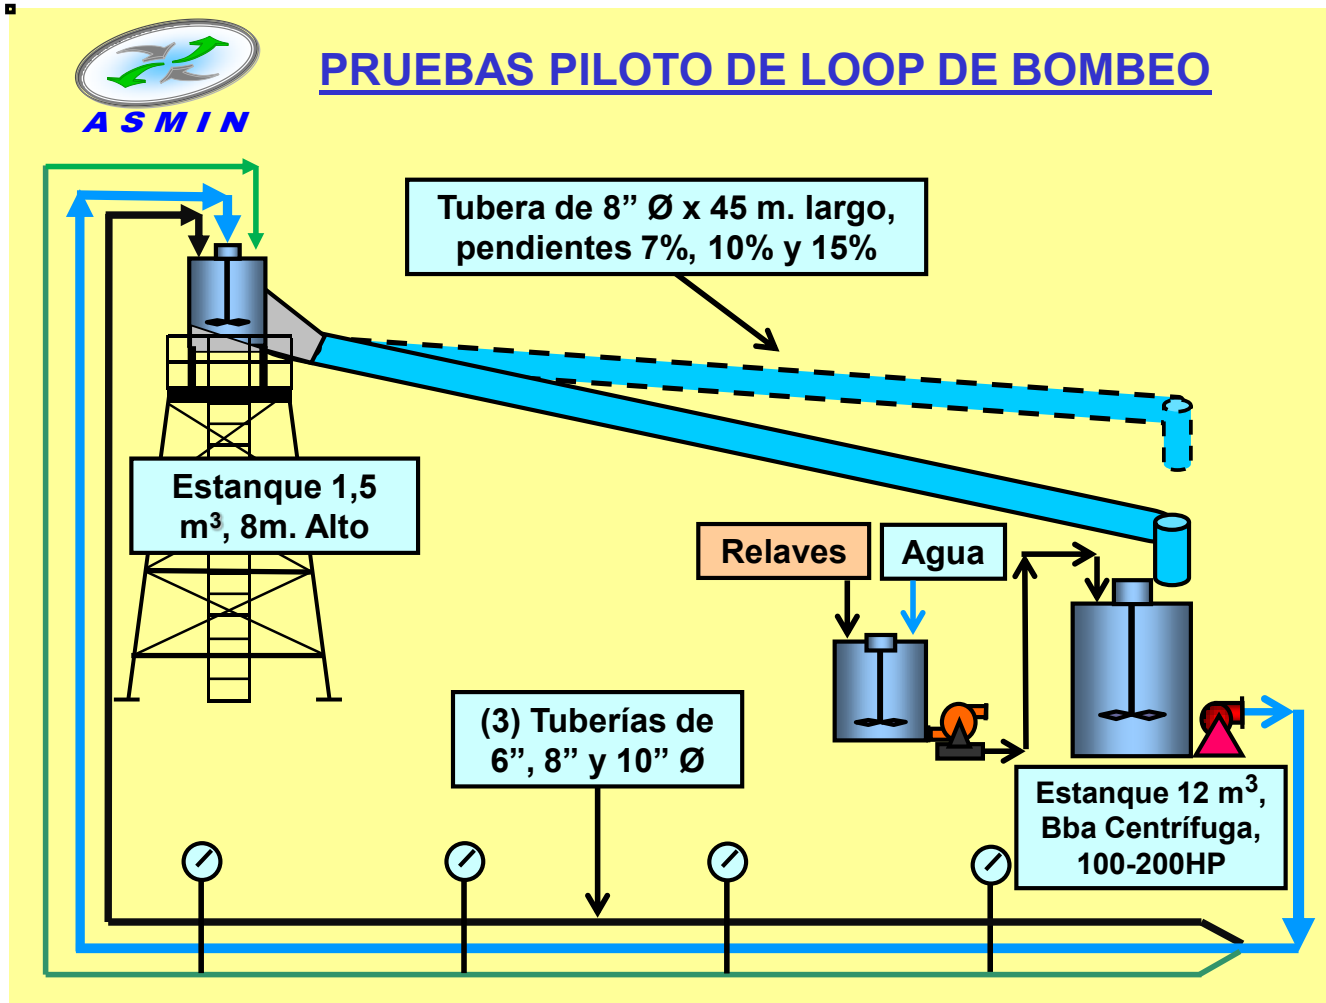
ASMIN

PRUEBAS PILOTO DE LOOP DE BOMBEO

Tubera de 8” Ø x 45 m. largo, pendientes 7%, 10% y 15%

Estanque 1,5 m$^3$, 8m. Alto

Relaves

Agua

(3) Tuberías de 6”, 8” y 10” Ø

Estanque 12 m$^3$, Bba Centrífuga, 100-200HP